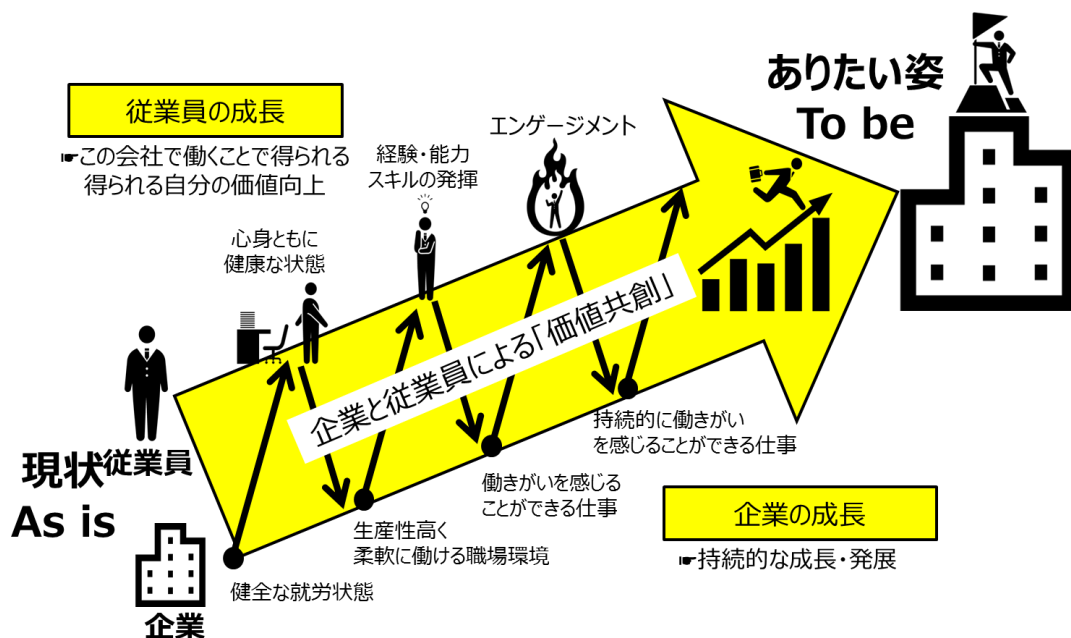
ありたい姿
To be

従業員の成長

☛この会社で働くことで得られる得られる自分の価値向上

経験・能力
スキルの発揮

エンゲージメント

心身ともに
健康な状態

企業と従業員による「価値共創」

現状従業員
As is

企業

持続的に働きがい
を感じることができる仕事

働きがいを感じる
ことができる仕事

生産性高く
柔軟に働ける職場環境

健全な就労状態

企業の成長

☛持続的な成長・発展